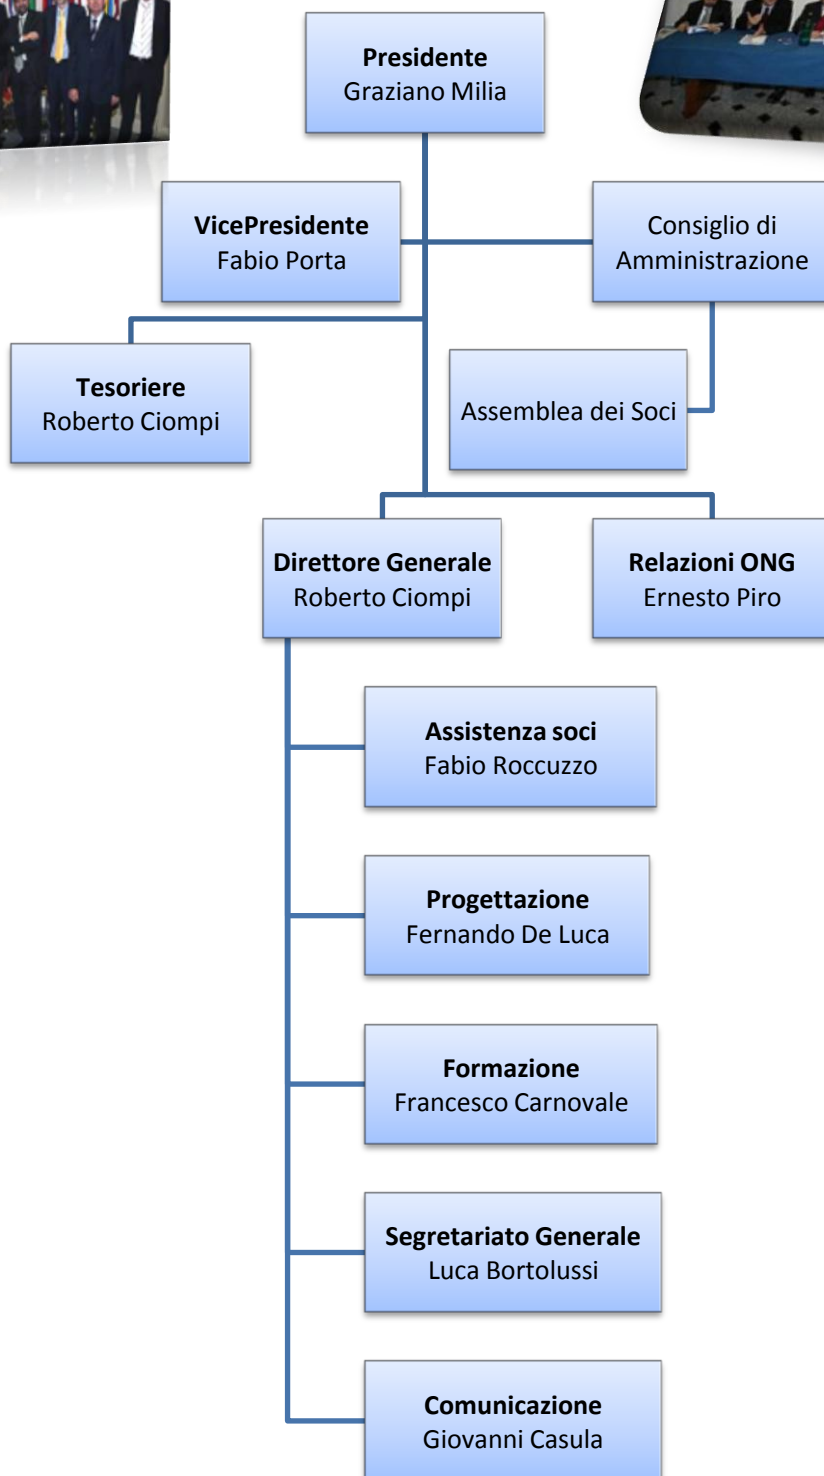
**Presidente**
Graziano Milia

**VicePresidente**
Fabio Porta

Consiglio di Amministrazione

**Tesoriere**
Roberto Ciompi

Assemblea dei Soci

**Direttore Generale**
Roberto Ciompi

**Relazioni ONG**
Ernesto Piro

**Assistenza soci**
Fabio Roccuzzo

**Progettazione**
Fernando De Luca

**Formazione**
Francesco Carnovale

**Segretariato Generale**
Luca Bortolussi

**Comunicazione**
Giovanni Casula